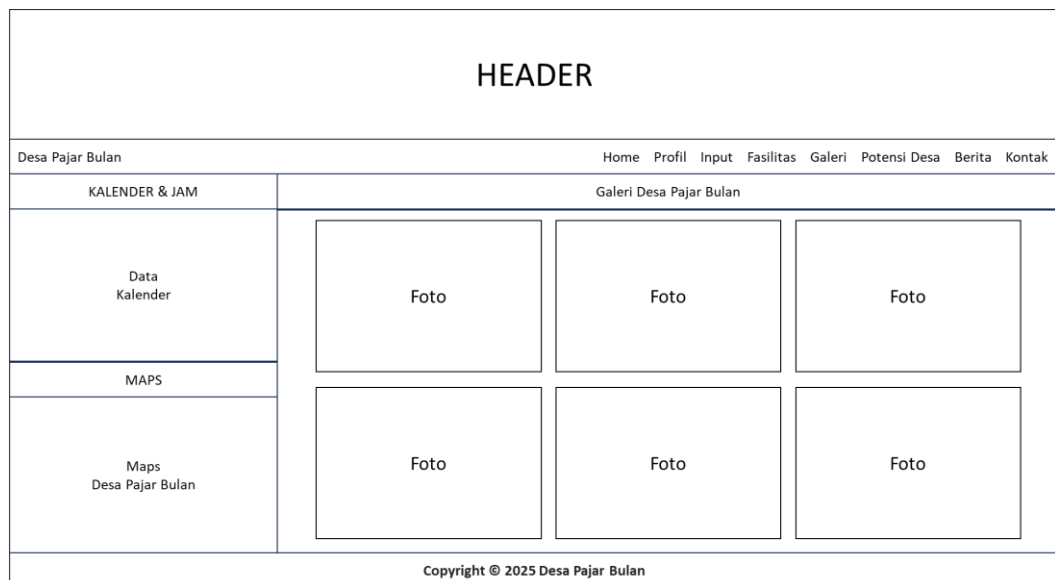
HEADER

Desa Pajar Bulan

Home Profil Input Fasilitas Galeri Potensi Desa Berita Kontak

KALENDER & JAM

Data
Kalender

MAPS

Maps
Desa Pajar Bulan

Galeri Desa Pajar Bulan

Foto

Foto

Foto

Foto

Foto

Foto

Copyright © 2025 Desa Pajar Bulan